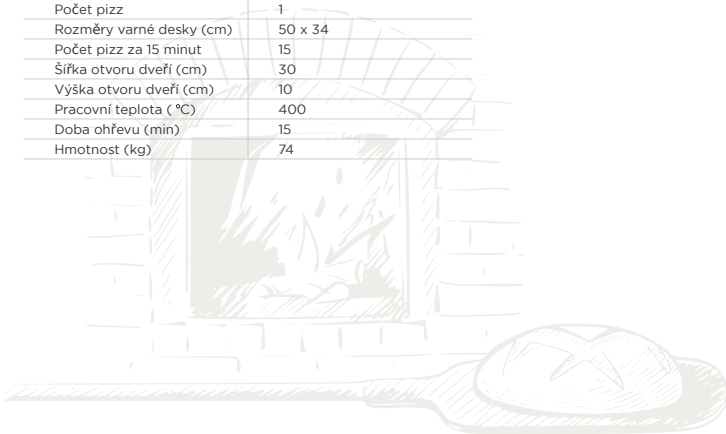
| | |
|---|---|
| Počet pizz | 1 |
| Rozměry varné desky (cm) | 50 x 34 |
| Počet pizz za 15 minut | 15 |
| Šířka otvoru dveří (cm) | 30 |
| Výška otvoru dveří (cm) | 10 |
| Pracovní teplota ( °C) | 400 |
| Doba ohřevu (min) | 15 |
| Hmotnost (kg) | 74 |